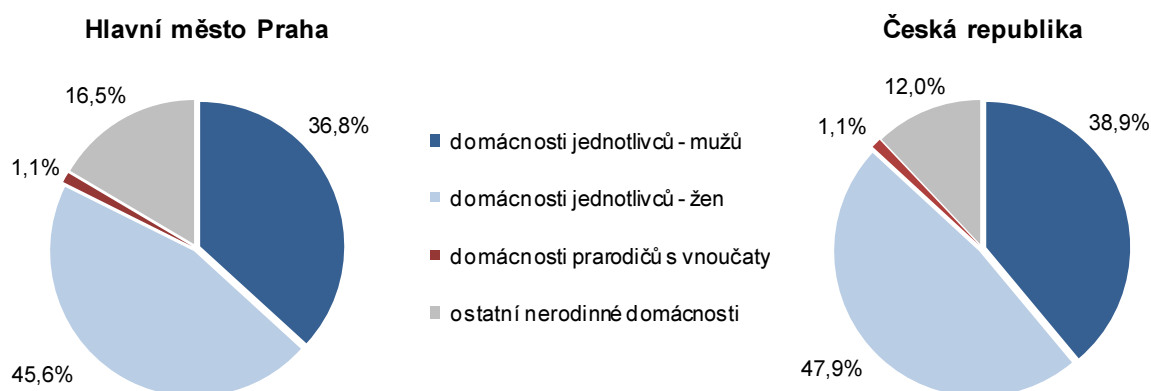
Hlavní město Praha

16,5%

36,8%

1,1%

45,6%

domácnosti jednotlivců - mužů

domácnosti jednotlivců - žen

domácnosti prarodičů s vnoučaty

ostatní nerodinné domácnosti

Česká republika

12,0%

1,1%

38,9%

47,9%